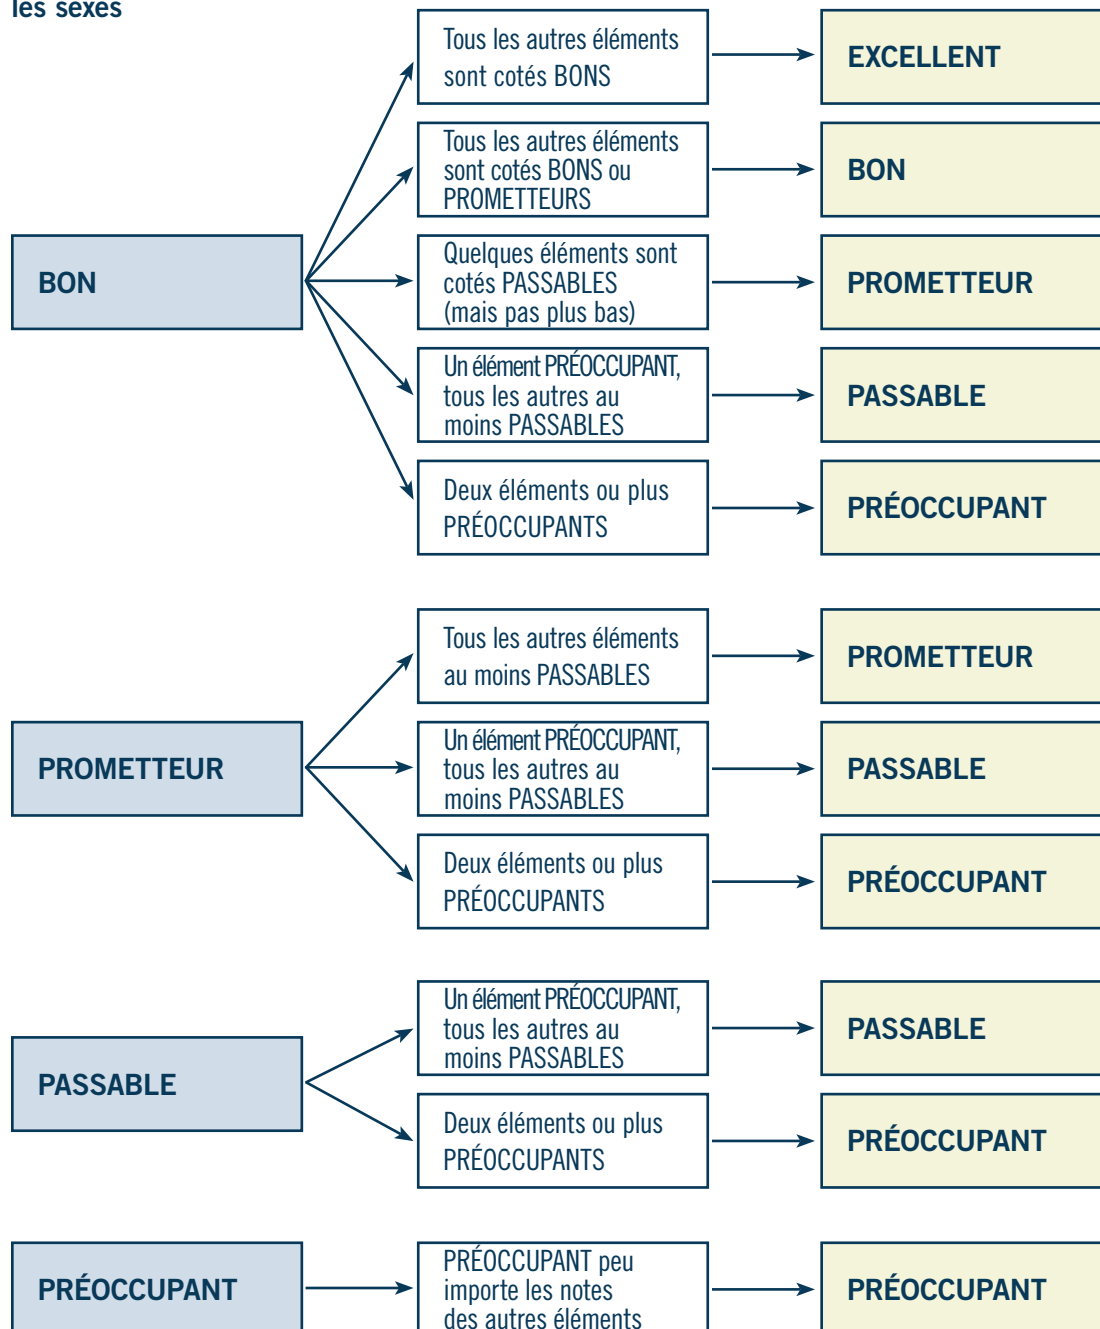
les sexes

BON

Tous les autres éléments sont cotés BONS → EXCELLENT

Tous les autres éléments sont cotés BONS ou PROMETTEURS → BON

Quelques éléments sont cotés PASSABLES (mais pas plus bas) → PROMETTEUR

Un élément PRÉOCCUPANT, tous les autres au moins PASSABLES → PASSABLE

Deux éléments ou plus PRÉOCCUPANTS → PRÉOCCUPANT

PROMETTEUR

Tous les autres éléments au moins PASSABLES → PROMETTEUR

Un élément PRÉOCCUPANT, tous les autres au moins PASSABLES → PASSABLE

Deux éléments ou plus PRÉOCCUPANTS → PRÉOCCUPANT

PASSABLE

Un élément PRÉOCCUPANT, tous les autres au moins PASSABLES → PASSABLE

Deux éléments ou plus PRÉOCCUPANTS → PRÉOCCUPANT

PRÉOCCUPANT

PRÉOCCUPANT peu importe les notes des autres éléments → PRÉOCCUPANT